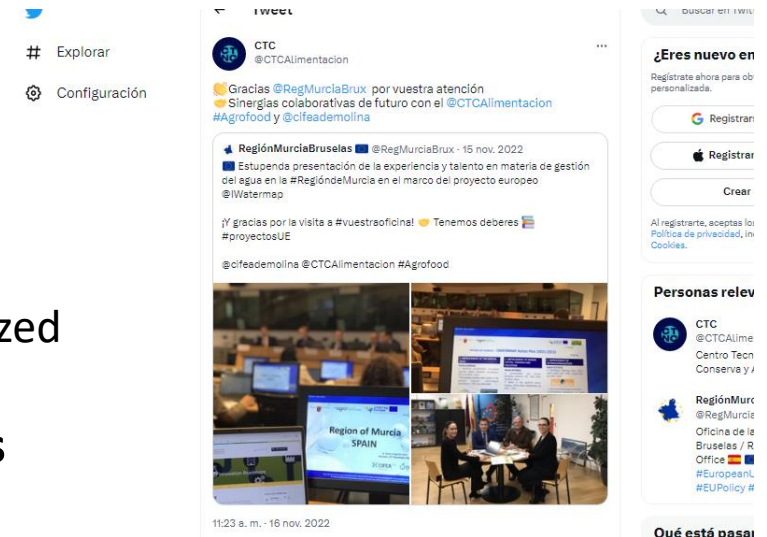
# Explorar

Configuración

zed

s

← Tweet

CTC
@CTCAlimentacion

Gracias @RegMurciaBrux por vuestra atención
Sinergias colaborativas de futuro con el @CTCAlimentacion #Agrofood y @cifeademolina

RegiónMurciaBruselas @RegMurciaBrux · 15 nov. 2022
Estupenda presentación de la experiencia y talento en materia de gestión del agua en la #RegióndeMurcia en el marco del proyecto europeo @IWatermap

¡Y gracias por la visita a #vuestraoficina! Tenemos deberes #proyectosUE

@cifeademolina @CTCAlimentacion #Agrofood

Region of Murcia SPAIN

11:23 a. m. · 16 nov. 2022

Buscar en Twit

¿Eres nuevo en

Regístrate ahora para ob personalizada.

Registrar

Registrar

Crear

Al registrarte, aceptas lo Política de privacidad, in Cookies.

Personas relev

CTC
@CTCAlime
Centro Tecn
Conserva y

RegiónMurc
@RegMurcia
Oficina de la
Bruselas / R
Office
#EuropeanU
#EUPolicy #

Qué está pasa